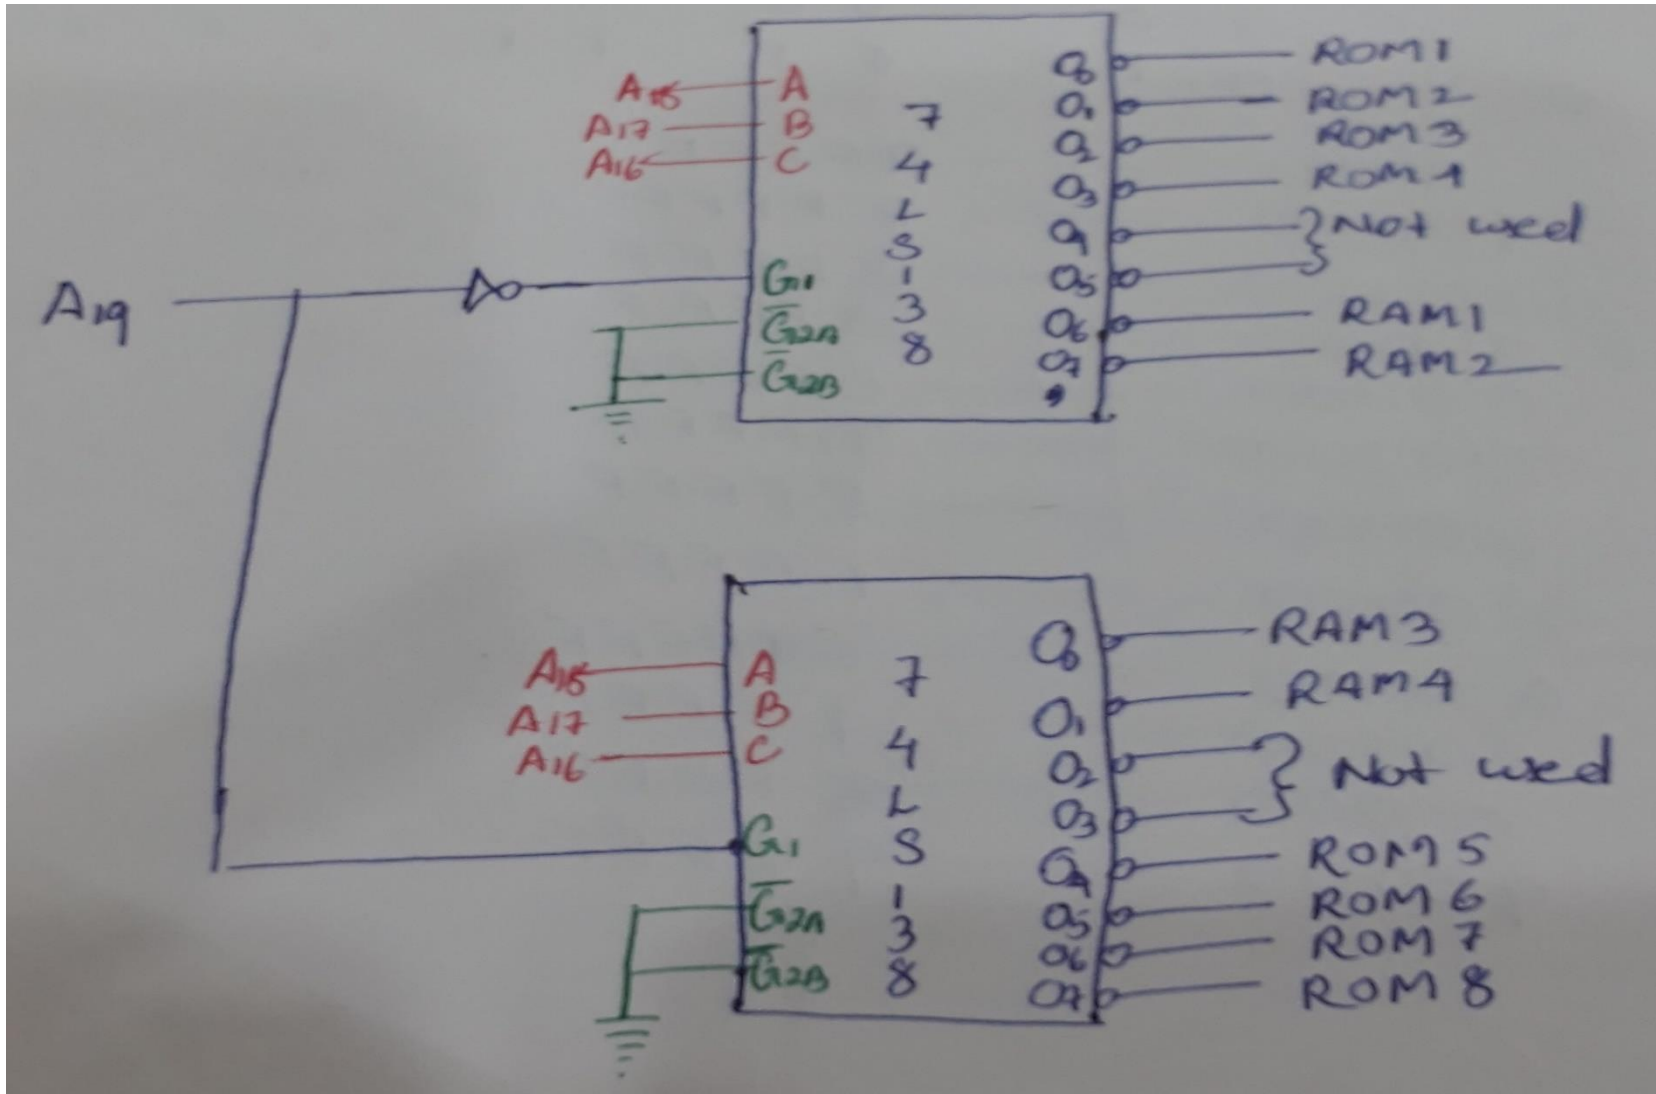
$A_{15}$ A
$A_{17}$ B
$A_{16}$ C

7
4
L
S
1
3
8

$O_0$ ROM1
$O_1$ ROM2
$O_2$ ROM3
$O_3$ ROM4
$O_4$
$O_5$ } Not used
$O_6$ RAM1
$O_7$ RAM2

$A_{19}$

$G_1$
$\overline{G_{2A}}$
$\overline{G_{2B}}$

$A_{15}$ A
$A_{17}$ B
$A_{16}$ C

$G_1$
$\overline{G_{2A}}$
$\overline{G_{2B}}$

7
4
L
S
1
3
8

$O_0$ RAM3
$O_1$ RAM4
$O_2$
$O_3$ } Not used
$O_4$ ROM5
$O_5$ ROM6
$O_6$ ROM7
$O_7$ ROM8